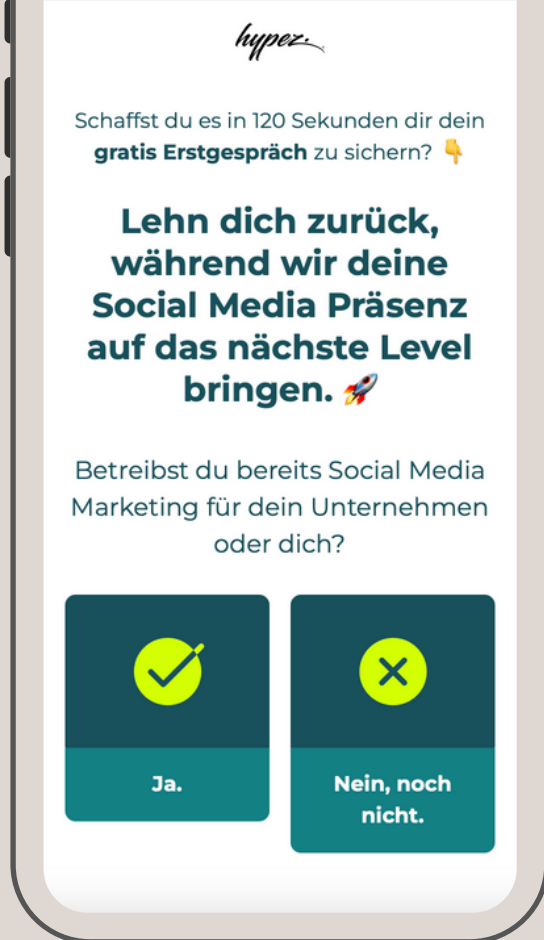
hypez.

Schaffst du es in 120 Sekunden dir dein **gratis Erstgespräch** zu sichern? 👇

**Lehn dich zurück, während wir deine Social Media Präsenz auf das nächste Level bringen.** 🚀

Betreibst du bereits Social Media Marketing für dein Unternehmen oder dich?

Ja.

Nein, noch nicht.